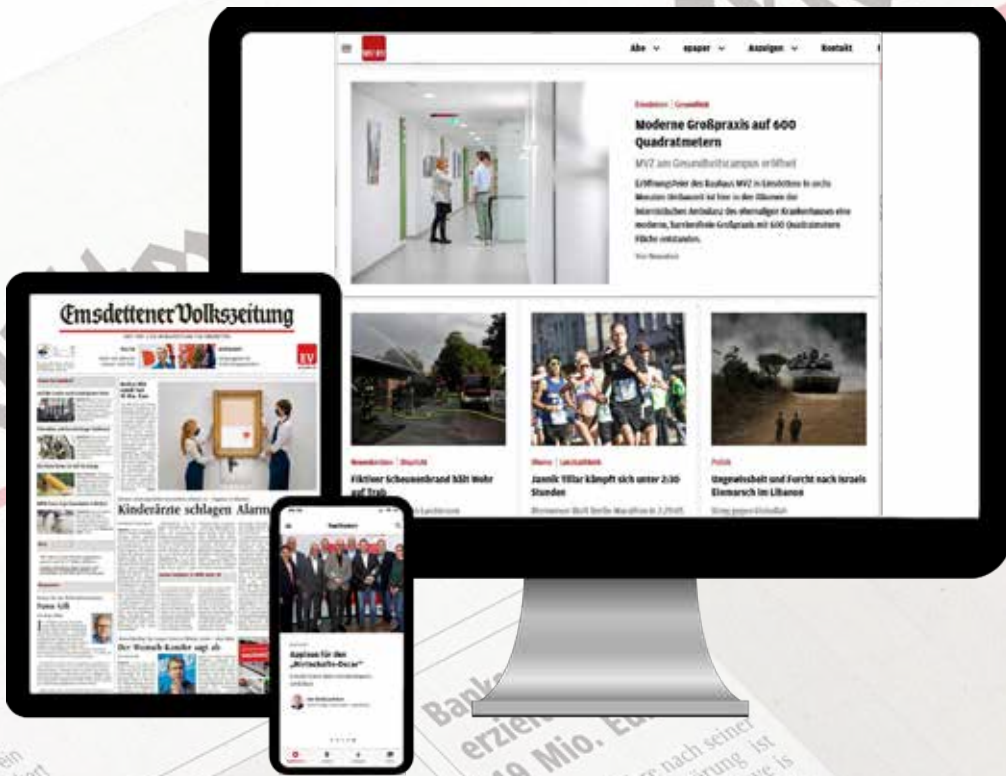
Abo ∨ epaper ∨ Anzeigen ∨ Kontakt

Emsdetten | Gesundheit

Moderne Großpraxis auf 600 Quadratmetern

MVZ am Gesundheitscampus eröffnet

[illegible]

Fiktiver Scheunenbrand hält Wehr auf Trab

Jannik Tillar kämpft sich unter 2:30 Stunden

Ungewissheit und Furcht nach Israels Einmarsch im Libanon

Emsdettener Volkszeitung

EV

Kinderärzte schlagen Alarm

Der Wunsch-Kandidat sagt ab

Applaus für den „Wirtschafts-Oscar"

Bank
erziel
19 Mio. Eu
nach seiner
rung ist